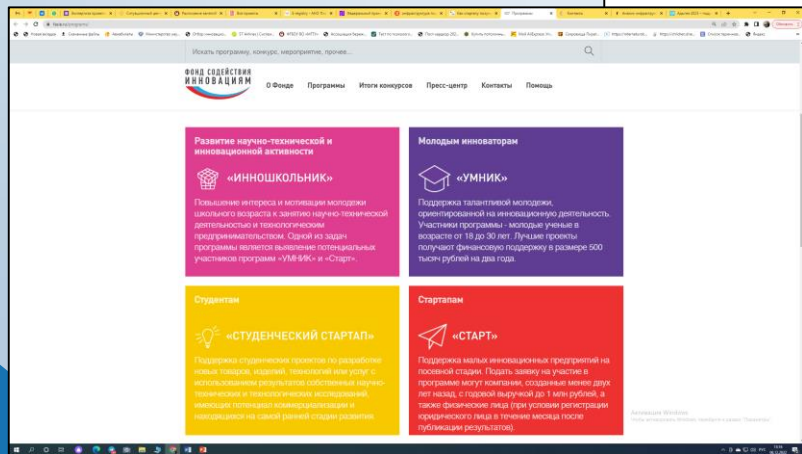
Искать программу, конкурс, мероприятие, прочее...

ФОНД СОДЕЙСТВИЯ ИННОВАЦИЯМ

О Фонде Программы Итоги конкурсов Пресс-центр Контакты Помощь

Развитие научно-технической и инновационной активности

«ИННОШКОЛЬНИК»

Повышение интереса и мотивации молодежи школьного возраста к занятию научно-технической деятельностью и технологическим предпринимательством. Одной из задач программы является выявление потенциальных участников программ «УМНИК» и «Старт».

Молодым инноваторам

«УМНИК»

Поддержка талантливой молодежи, ориентированной на инновационную деятельность. Участники программы - молодые ученые в возрасте от 18 до 30 лет. Лучшие проекты получают финансовую поддержку в размере 500 тысяч рублей на два года.

Студентам

«СТУДЕНЧЕСКИЙ СТАРТАП»

Поддержка студенческих проектов по разработке новых товаров, изделий, технологий или услуг с использованием результатов собственных научно-технических и технологических исследований, имеющих потенциал коммерциализации и находящихся на самой ранней стадии развития.

Стартапам

«СТАРТ»

Поддержка малых инновационных предприятий на посевной стадии. Подать заявку на участие в программе могут компании, созданные менее двух лет назад, с годовой выручкой до 1 млн рублей, а также физические лица (при условии регистрации юридического лица в течение месяца после публикации результатов).

Активация Windows